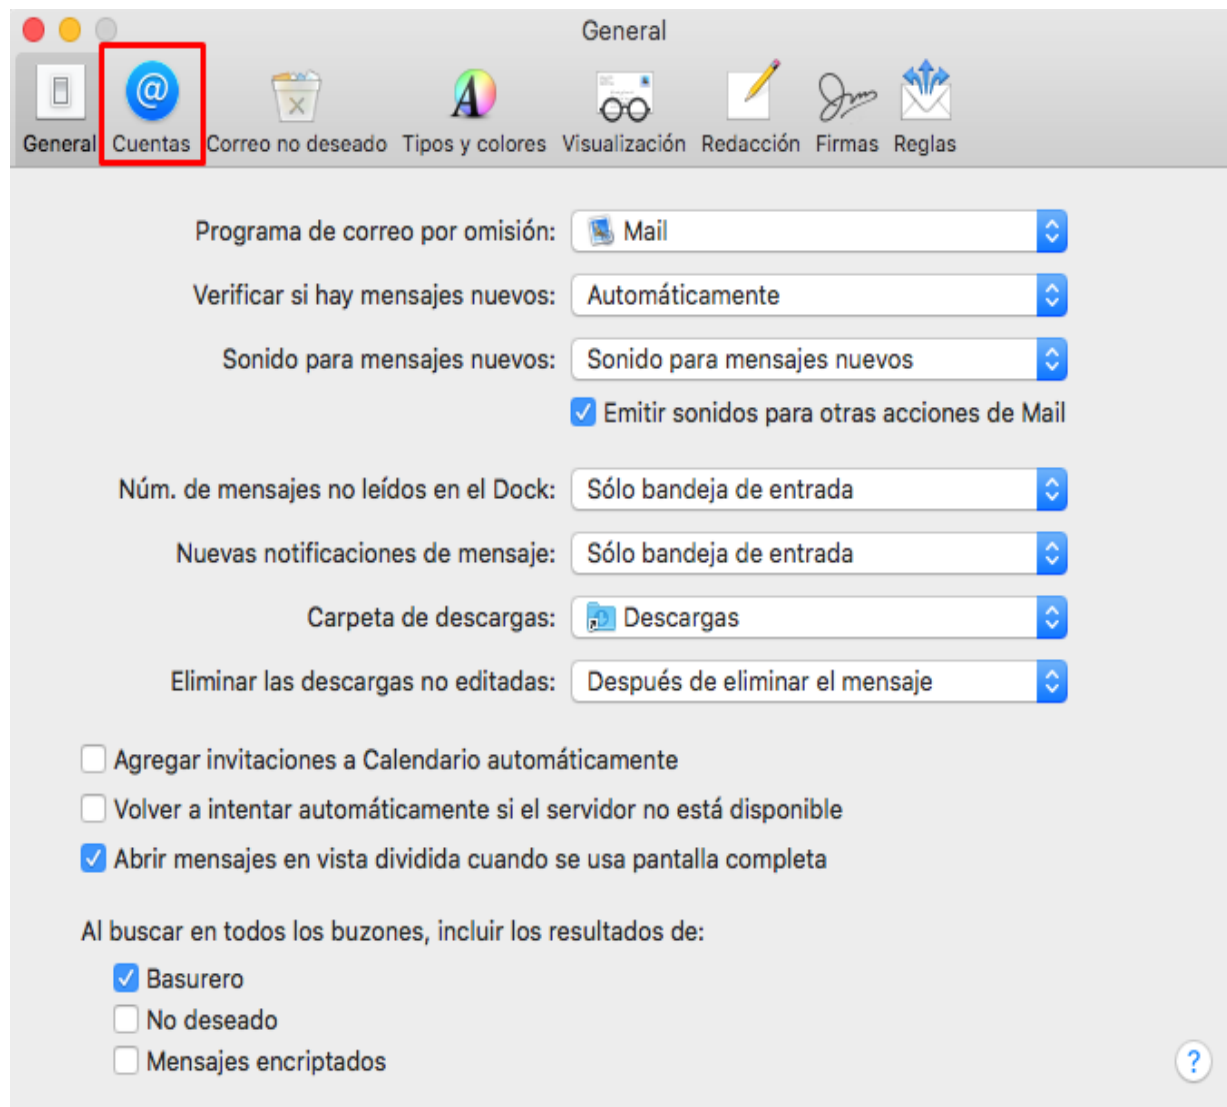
General

General Cuentas Correo no deseado Tipos y colores Visualización Redacción Firmas Reglas

Programa de correo por omisión: Mail

Verificar si hay mensajes nuevos: Automáticamente

Sonido para mensajes nuevos: Sonido para mensajes nuevos

Emitir sonidos para otras acciones de Mail

Núm. de mensajes no leídos en el Dock: Sólo bandeja de entrada

Nuevas notificaciones de mensaje: Sólo bandeja de entrada

Carpeta de descargas: Descargas

Eliminar las descargas no editadas: Después de eliminar el mensaje

Agregar invitaciones a Calendario automáticamente

Volver a intentar automáticamente si el servidor no está disponible

Abrir mensajes en vista dividida cuando se usa pantalla completa

Al buscar en todos los buzones, incluir los resultados de:

Basurero

No deseado

Mensajes encriptados

?